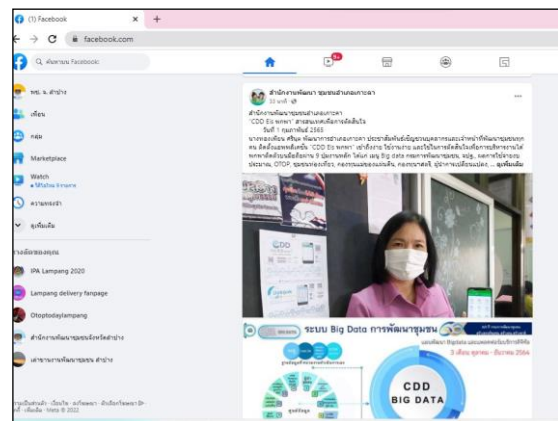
(1) Facebook
facebook.com
ค้นหาบน Facebook
พช. จ. ลำปาง
เพื่อน
กลุ่ม
Marketplace
Watch
ความทรงจำ
ดูเพิ่มเติม
ทางลัดของคุณ
IPA Lampang 2020
Lampang delivery fanpage
Otoptodaylampang
สำนักงานพัฒนาชุมชนจังหวัดลำปาง
เล่าขานงานพัฒนาชุมชน ลำปาง
สำนักงานพัฒนาชุมชนอำเภอเกาะคา
สำนักงานพัฒนาชุมชนอำเภอเกาะคา
"CDD Biz พกพา" สารสนเทศเพื่อการตัดสินใจ
วันที่ 1 กุมภาพันธ์ 2565
... ดูเพิ่มเติม
ระบบ Big Data การพัฒนาชุมชน
CDD
BIG DATA
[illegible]